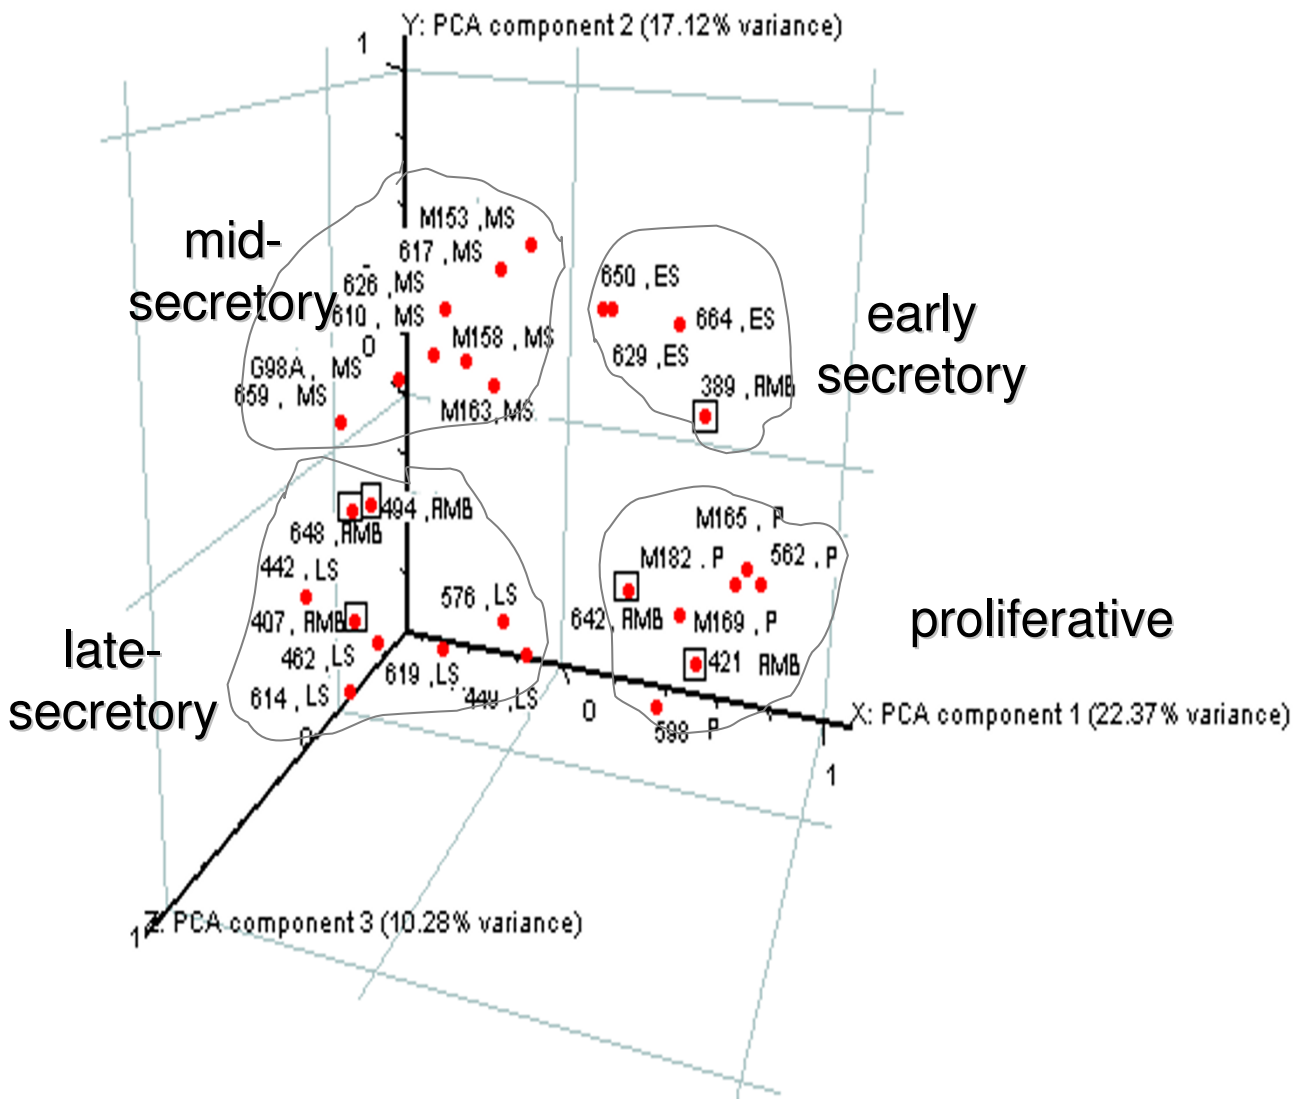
Y: PCA component 2 (17.12% variance)

1

mid-secretory

M153 ,MS
617 ,MS
626 ,MS
610 , MS
M158 , MS
0
G98A , MS
659 , MS
M163 ,MS

650 ,ES
664 ,ES
629 ,ES
389 ,RMB

early secretory

494 ,RMB
648 ,RMB
442 ,LS
576 ,LS
407 ,RMB
462 ,LS
619 ,LS
614 ,LS
449 ,LS
0

late-secretory

M165 , P
M182 , P
562 , P
642 ,RMB
M169 , P
421 RMB
598 P
0

proliferative

X: PCA component 1 (22.37% variance)

1

Z: PCA component 3 (10.28% variance)

1